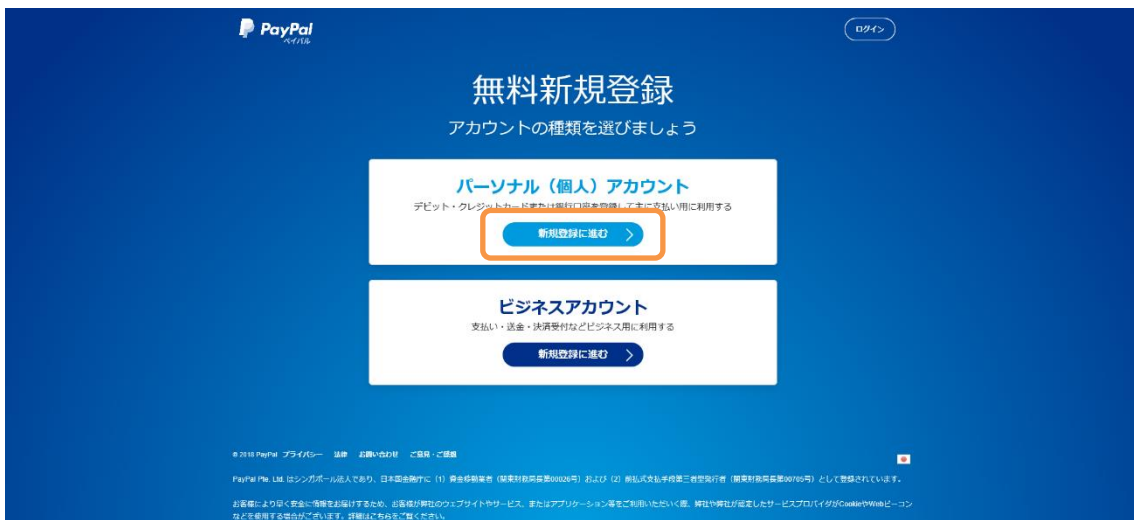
PayPal
ペイパル

ログイン

無料新規登録

アカウントの種類を選びましょう

パーソナル（個人）アカウント

デビット・クレジットカードまたは銀行口座を登録して主に支払い用に利用する

新規登録に進む

ビジネスアカウント

支払い・送金・決済受付などビジネス用に利用する

新規登録に進む

© 2018 PayPal プライバシー 法律 お問い合わせ ご意見・ご提案

PayPal Pte. Ltd. はシンガポール法人であり、日本国金融庁に（1）資金移動業者（関東財務局長第00026号）および（2）前払式支払手段第三者型発行者（関東財務局長第00785号）として登録されています。

お客様により早く安全に情報をお届けするため、お客様が弊社のウェブサイトやサービス、またはアプリケーション等をご利用いただく際、弊社や弊社が認定したサービスプロバイダがCookieやWebビーコンなどを使用する場合がございます。詳細はこちらをご覧ください。